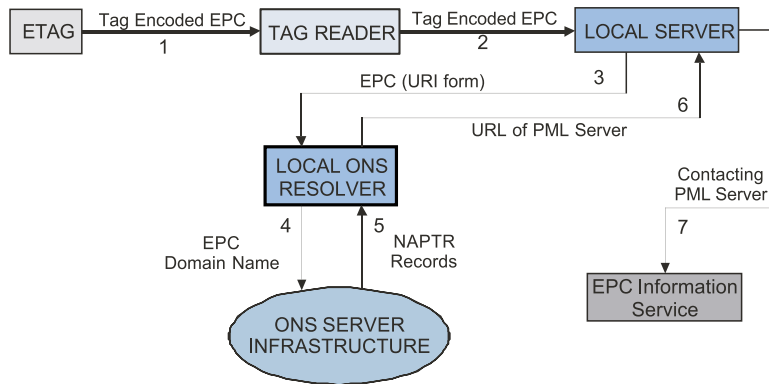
ETAG

Tag Encoded EPC

1

TAG READER

Tag Encoded EPC

2

LOCAL SERVER

EPC (URI form)

3

6

URL of PML Server

LOCAL ONS RESOLVER

4

EPC Domain Name

5

NAPTR Records

Contacting PML Server

7

ONS SERVER INFRASTRUCTURE

EPC Information Service